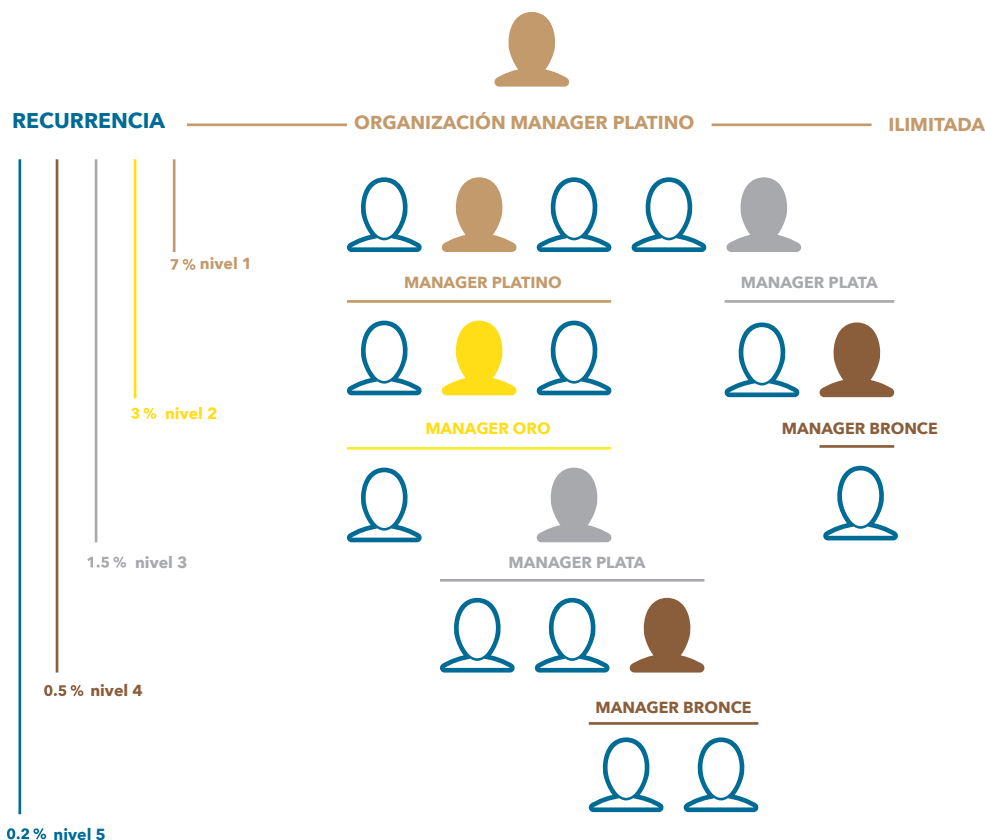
RECURRENCIA — ORGANIZACIÓN MANAGER PLATINO — ILIMITADA

7 % nivel 1

MANAGER PLATINO

MANAGER PLATA

3 % nivel 2

MANAGER ORO

MANAGER BRONCE

1.5 % nivel 3

MANAGER PLATA

0.5 % nivel 4

MANAGER BRONCE

0.2 % nivel 5